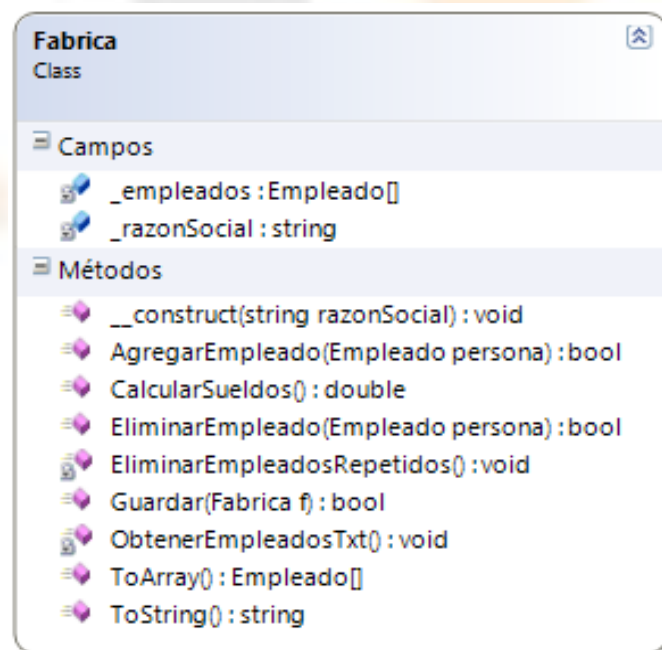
Fabrica
Class

Campos
_empleados : Empleado[]
_razonSocial : string

Métodos
__construct(string razonSocial) : void
AgregarEmpleado(Empleado persona) : bool
CalcularSueldos() : double
EliminarEmpleado(Empleado persona) : bool
EliminarEmpleadosRepetidos() : void
Guardar(Fabrica f) : bool
ObtenerEmpleadosTxt() : void
ToArray() : Empleado[]
ToString() : string